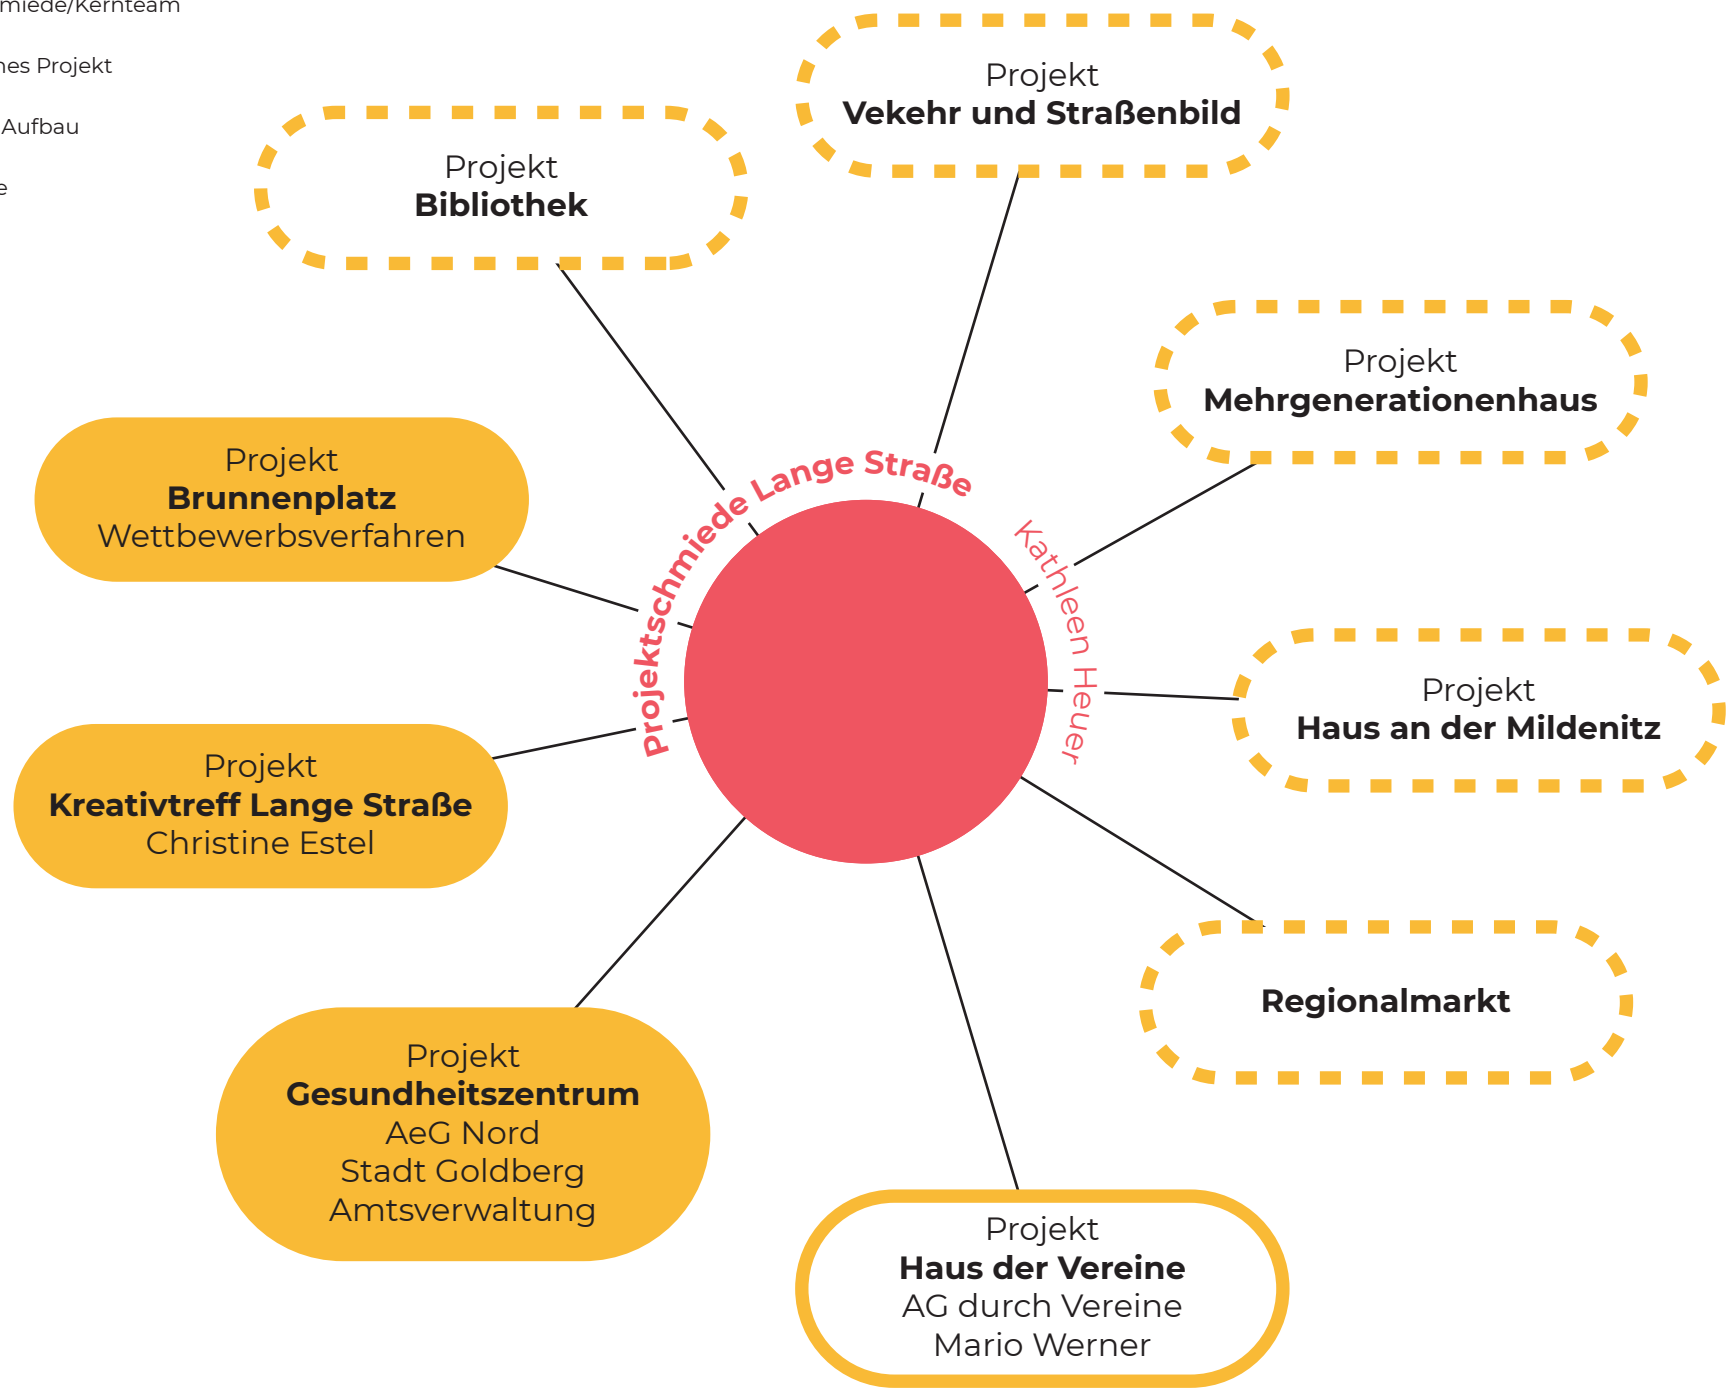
miede/Kernteam

nes Projekt

Aufbau

e

Projekt
Bibliothek

Projekt
Vekehr und Straßenbild

Projekt
Mehrgenerationenhaus

Projekt
Brunnenplatz
Wettbewerbsverfahren

Projektschmiede Lange Straße

Kathleen Heuer

Projekt
Haus an der Mildenitz

Projekt
Kreativtreff Lange Straße
Christine Estel

Regionalmarkt

Projekt
Gesundheitszentrum
AeG Nord
Stadt Goldberg
Amtsverwaltung

Projekt
Haus der Vereine
AG durch Vereine
Mario Werner